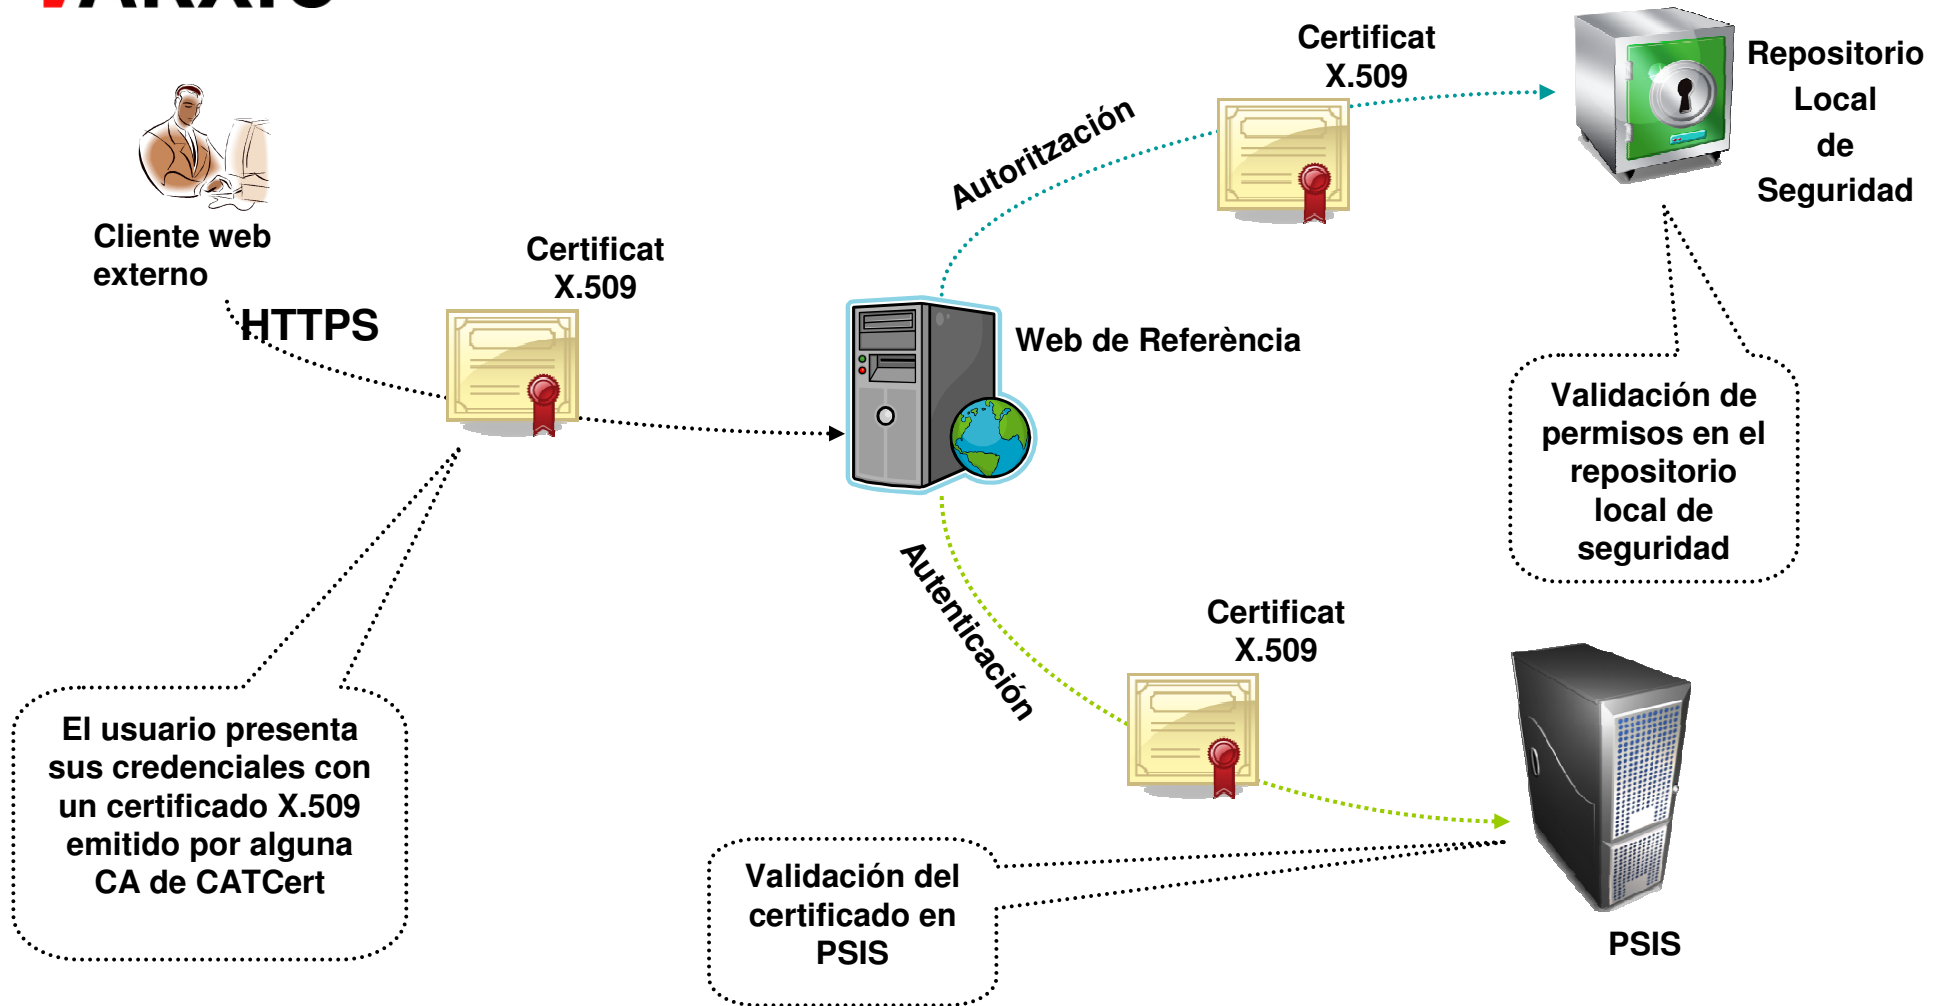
Cliente web externo

HTTPS

Certificat X.509

Web de Referència

Autorització

Certificat X.509

Repositorio Local de Seguridad

Validación de permisos en el repositorio local de seguridad

Autenticación

Certificat X.509

PSIS

El usuario presenta sus credenciales con un certificado X.509 emitido por alguna CA de CATCert

Validación del certificado en PSIS